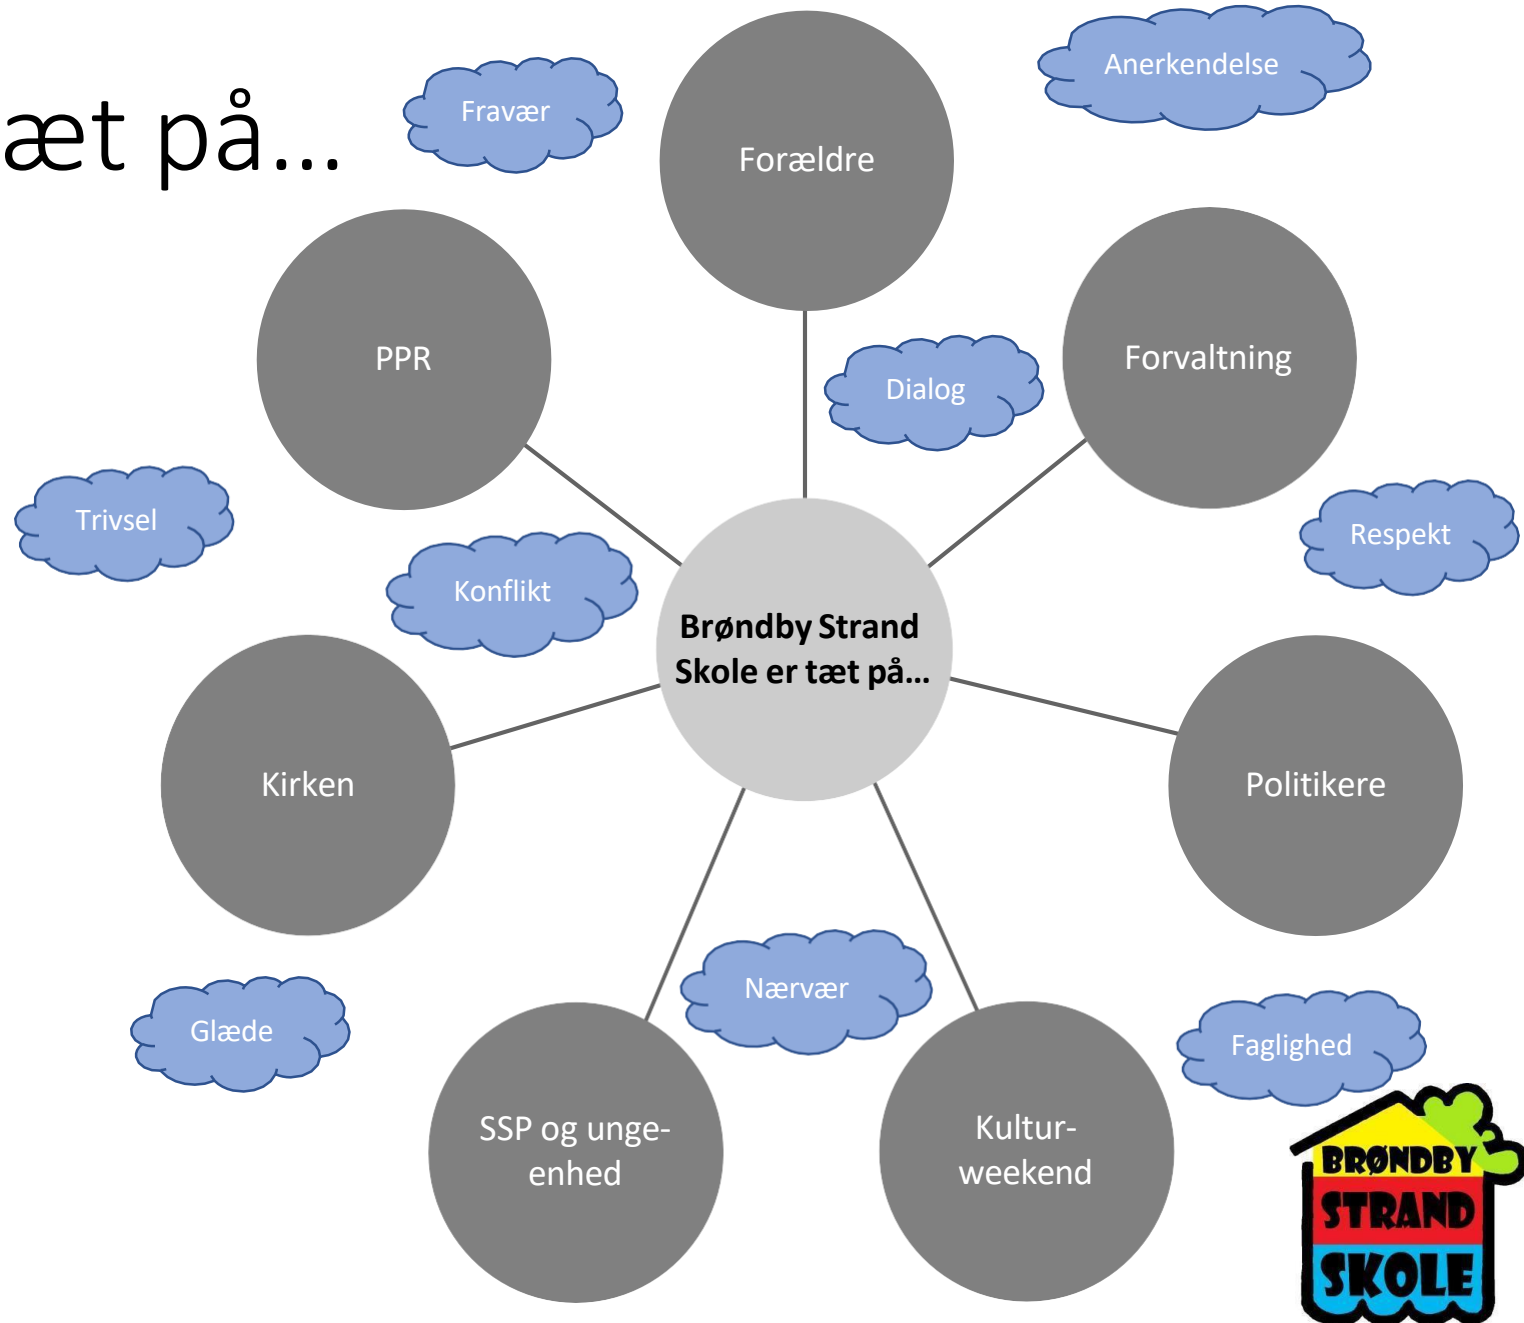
æt på…

Fravær

Forældre

Anerkendelse

PPR

Dialog

Forvaltning

Trivsel

Respekt

Konflikt

Brøndby Strand Skole er tæt på…

Kirken

Politikere

Nærvær

Glæde

Faglighed

SSP og unge-enhed

Kultur-weekend

BRØNDBY STRAND SKOLE